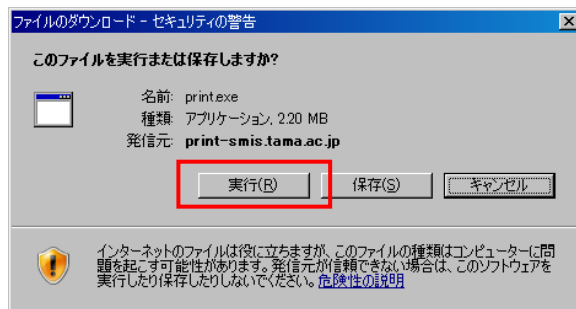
ファイルのダウンロード - セキュリティの警告

このファイルを実行または保存しますか?

名前: print.exe
種類: アプリケーション, 2.20 MB
発信元: print-smis.tama.ac.jp

実行(R)
保存(S)
キャンセル

インターネットのファイルは役に立ちますが、このファイルの種類はコンピューターに問題を起こす可能性があります。発信元が信頼できない場合は、このソフトウェアを実行したり保存したりしないでください。危険性の説明